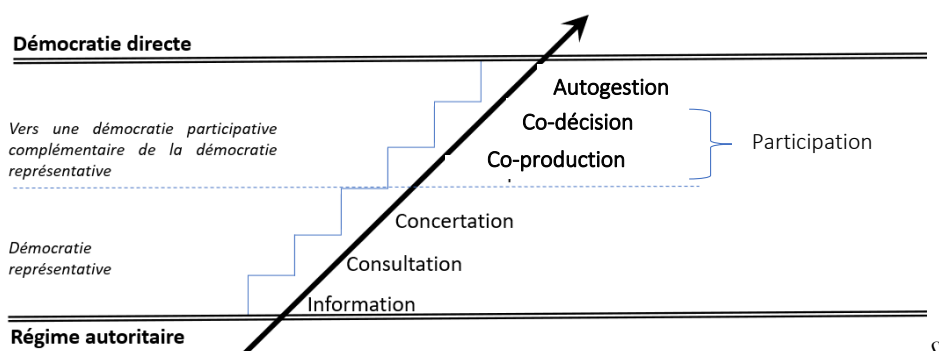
Démocratie directe

Vers une démocratie participative complémentaire de la démocratie représentative

Autogestion

Co-décision

Co-production

Participation

Concertation

Démocratie représentative

Consultation

Information

Régime autoritaire